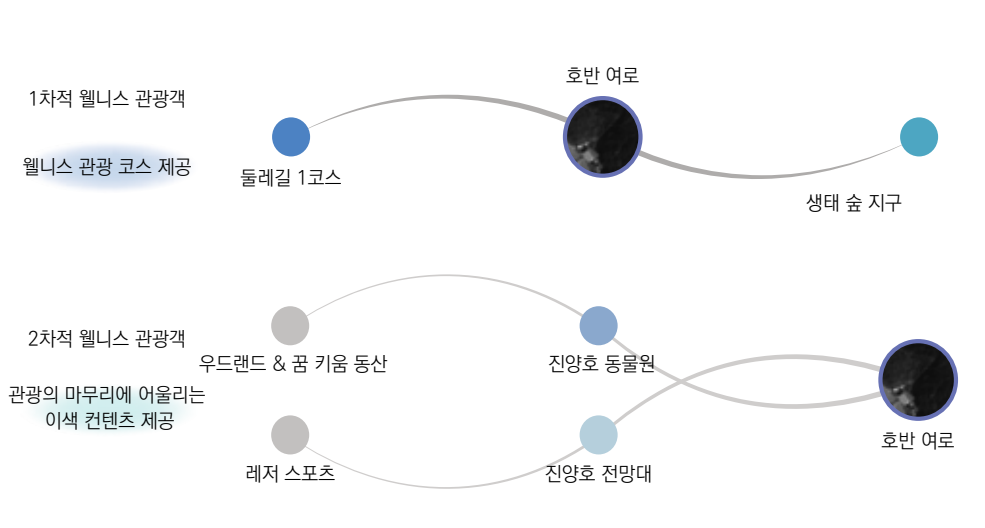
1차적 웰니스 관광객

웰니스 관광 코스 제공

호반 여로

둘레길 1코스

생태 숲 지구

2차적 웰니스 관광객

관광의 마무리에 어울리는 이색 컨텐츠 제공

우드랜드 & 꿈 키움 동산

진양호 동물원

호반 여로

레저 스포츠

진양호 전망대